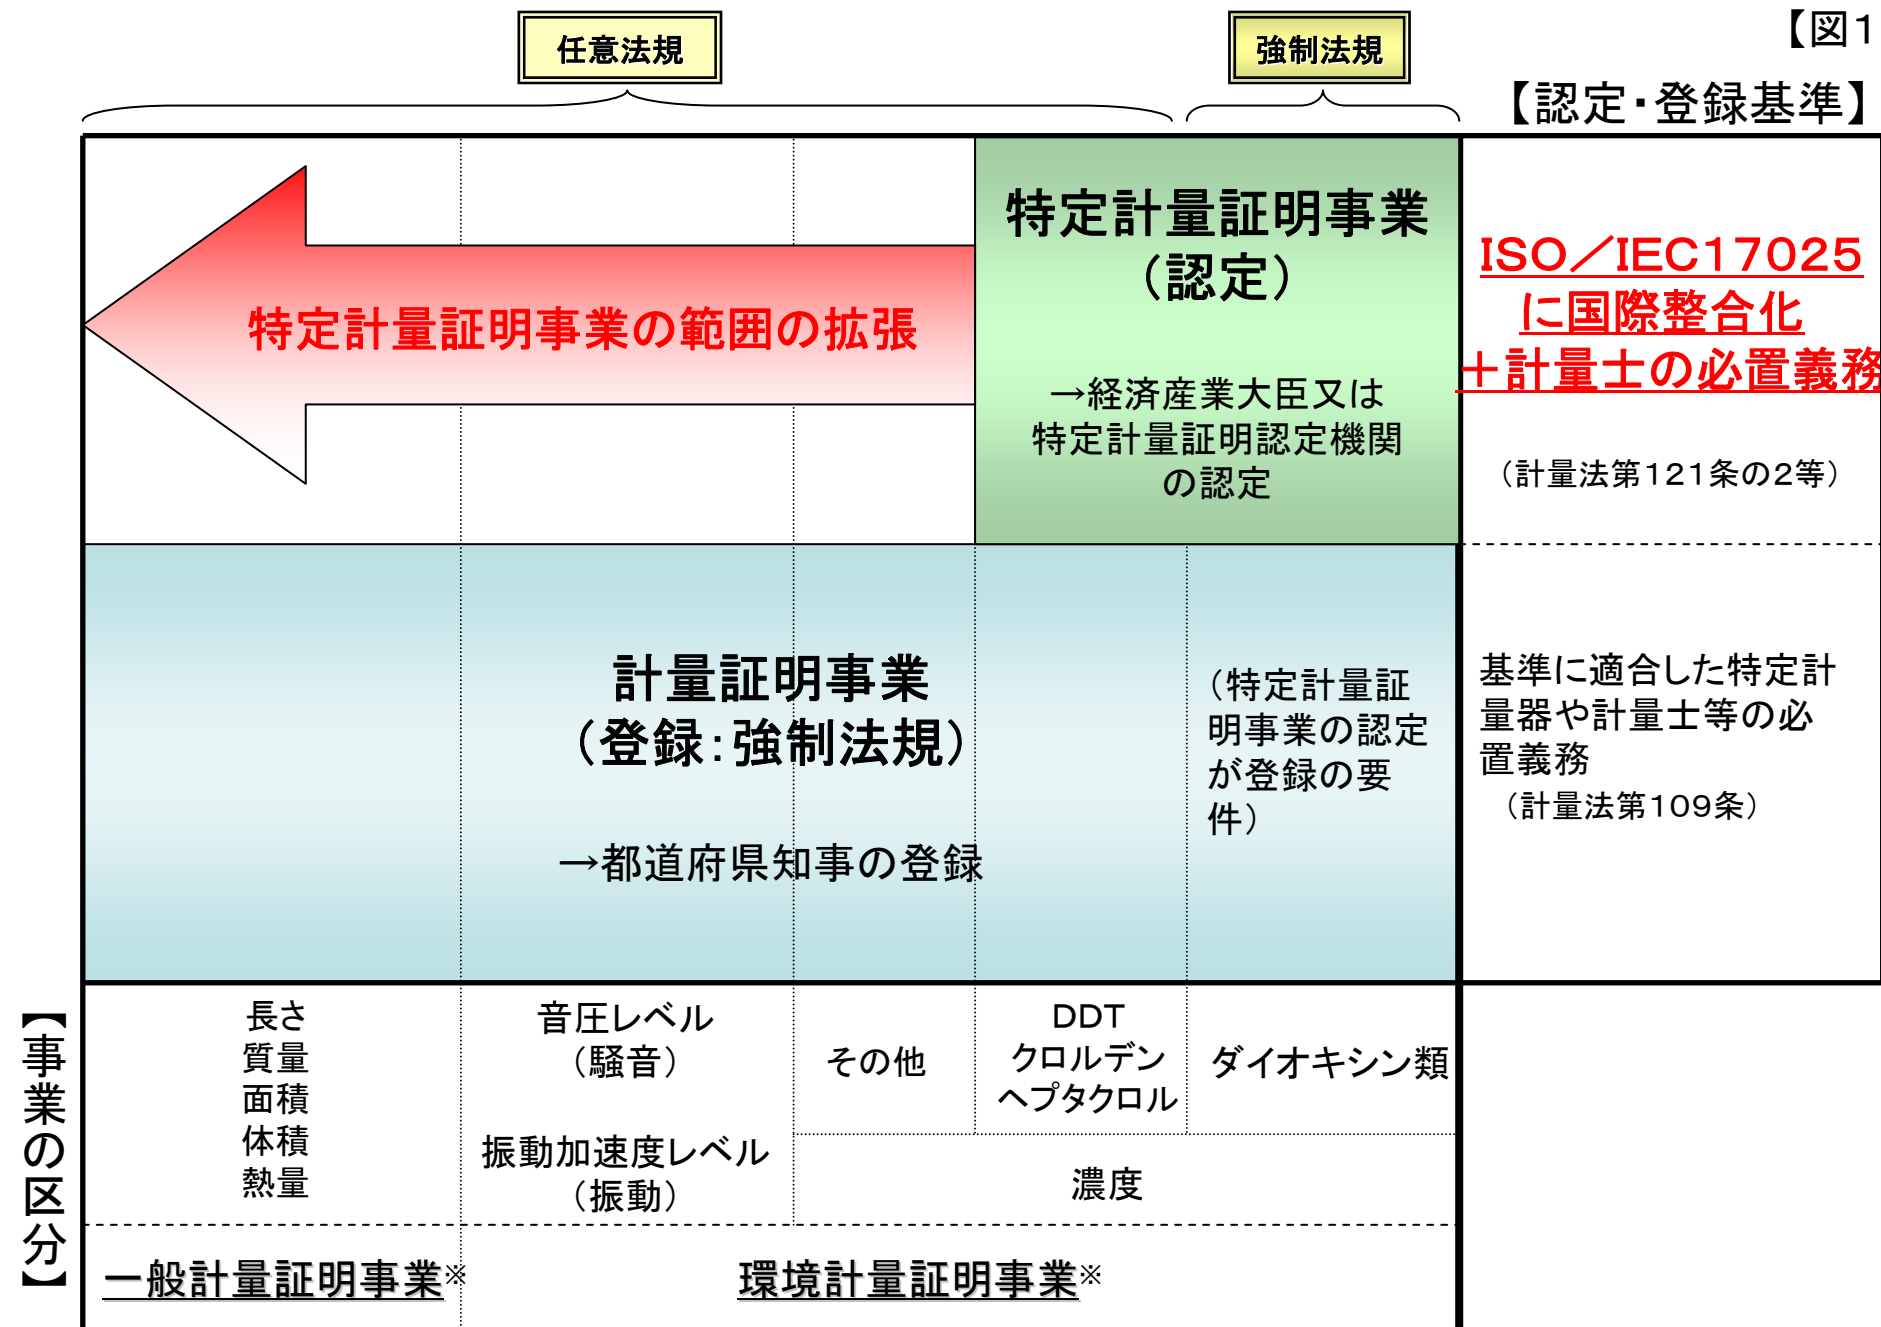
任意法規

強制法規

【図1

【認定・登録基準】

特定計量証明事業の範囲の拡張

特定計量証明事業
（認定）

→経済産業大臣又は特定計量証明認定機関の認定

ISO／IEC17025に国際整合化
＋計量士の必置義務

（計量法第121条の2等）

計量証明事業
（登録：強制法規）

→都道府県知事の登録

（特定計量証明事業の認定が登録の要件）

基準に適合した特定計量器や計量士等の必置義務
（計量法第109条）

【事業の区分】

| 長さ<br>質量<br>面積<br>体積<br>熱量 | 音圧レベル<br>（騒音）<br><br>振動加速度レベル<br>（振動） | その他 | DDT<br>クロルデン<br>ヘプタクロル | ダイオキシン類 |
|---|---|---|---|---|
| | | 濃度 | | |

一般計量証明事業※

環境計量証明事業※